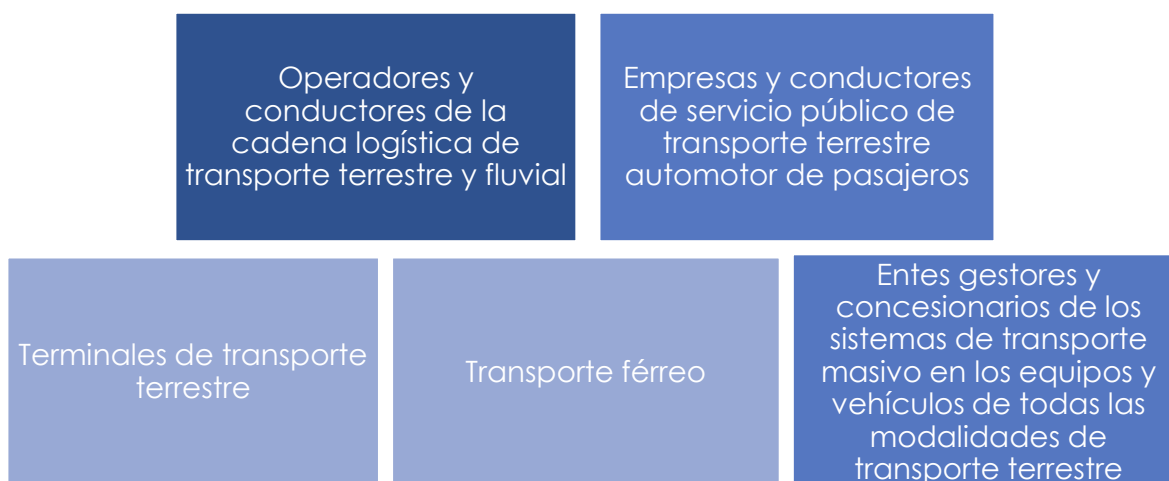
Operadores y conductores de la cadena logística de transporte terrestre y fluvial

Empresas y conductores de servicio público de transporte terrestre automotor de pasajeros

Terminales de transporte terrestre

Transporte férreo

Entes gestores y concesionarios de los sistemas de transporte masivo en los equipos y vehículos de todas las modalidades de transporte terrestre